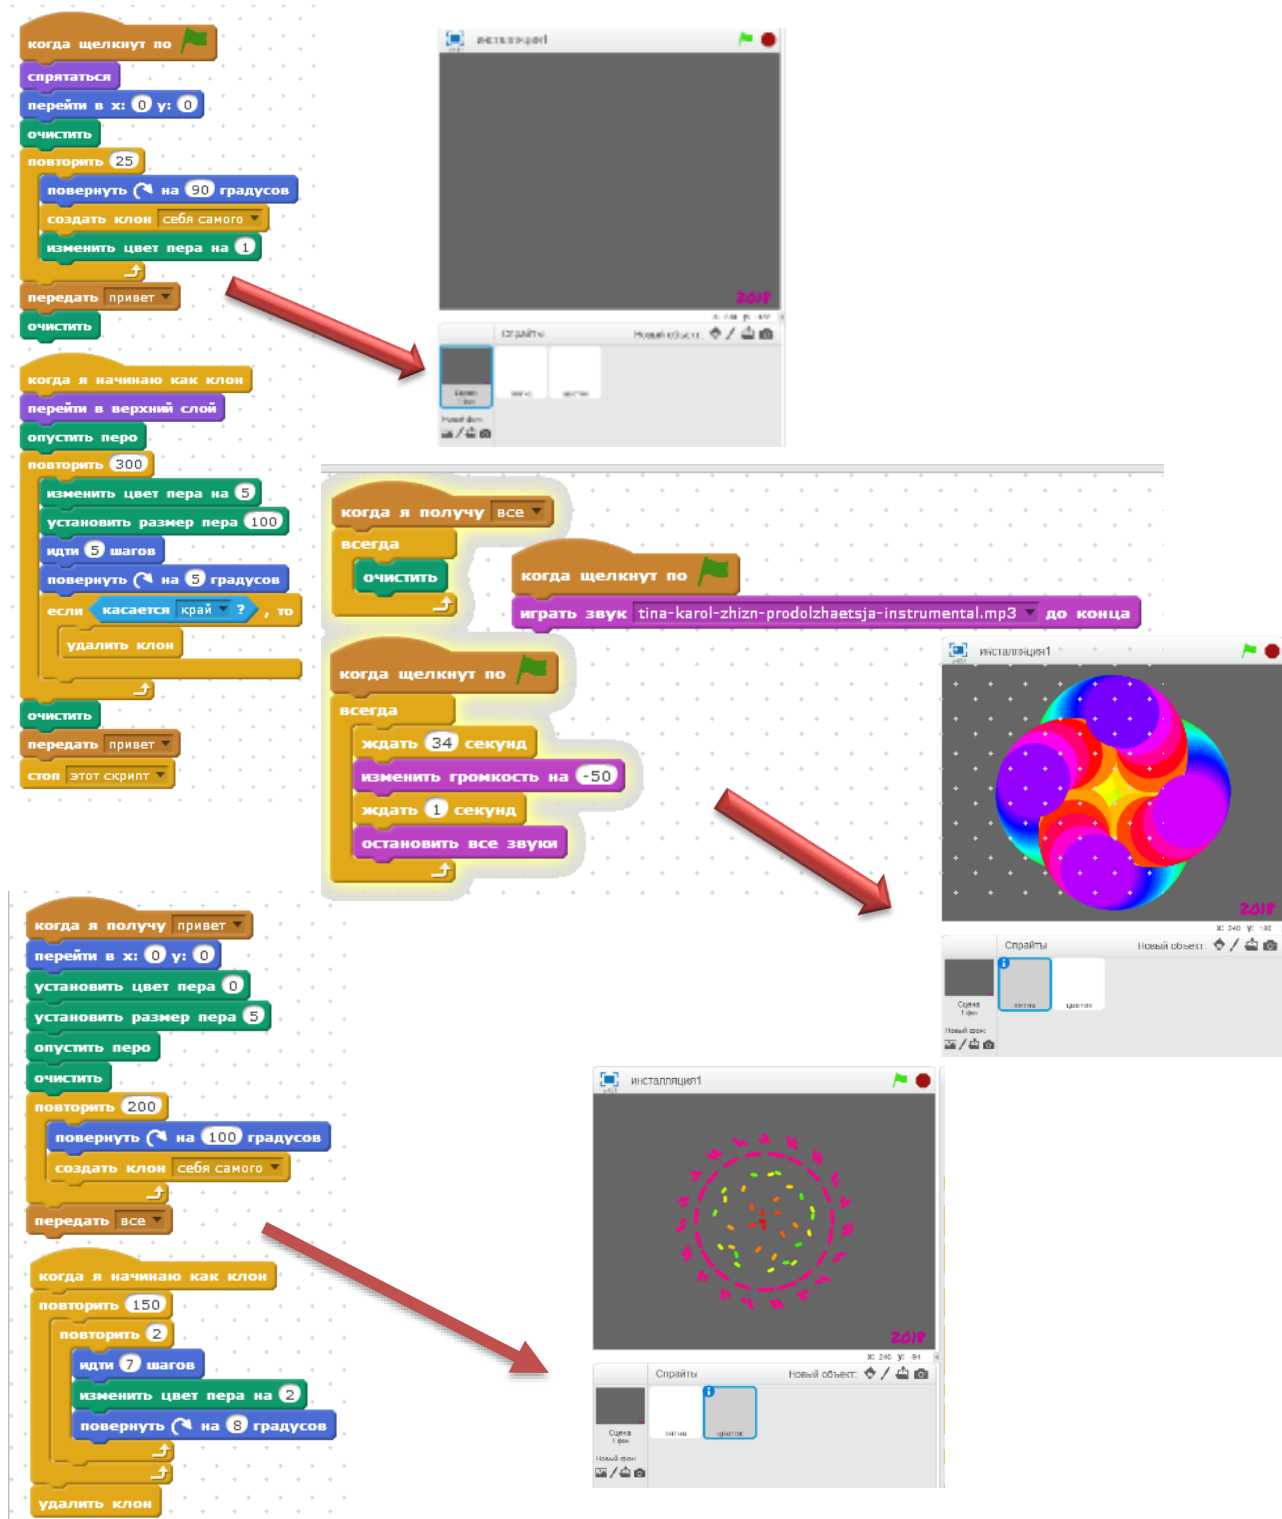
когда щелкнут по
спрятаться
перейти в x: 0 y: 0
очистить
повторить 25
повернуть на 90 градусов
создать клон себя самого
изменить цвет пера на 1
передать привет
очистить

когда я начинаю как клон
перейти в верхний слой
опустить перо
повторить 300
изменить цвет пера на 5
установить размер пера 100
идти 5 шагов
повернуть на 5 градусов
если касается край ? , то
удалить клон
очистить
передать привет
стоп этот скрипт

инсталляция1
2018
Спрайты
Новый объект:

когда я получу все
всегда
очистить

когда щелкнут по
играть звук tina-karol-zhizn-prodolzhaetsja-instrumental.mp3 до конца

когда щелкнут по
всегда
ждать 34 секунд
изменить громкость на -50
ждать 1 секунд
остановить все звуки

инсталляция1
2018
Спрайты
Новый объект:

когда я получу привет
перейти в x: 0 y: 0
установить цвет пера 0
установить размер пера 5
опустить перо
очистить
повторить 200
повернуть на 100 градусов
создать клон себя самого
передать все

когда я начинаю как клон
повторить 150
повторить 2
идти 7 шагов
изменить цвет пера на 2
повернуть на 8 градусов
удалить клон

инсталляция1
2018
Спрайты
Новый объект: